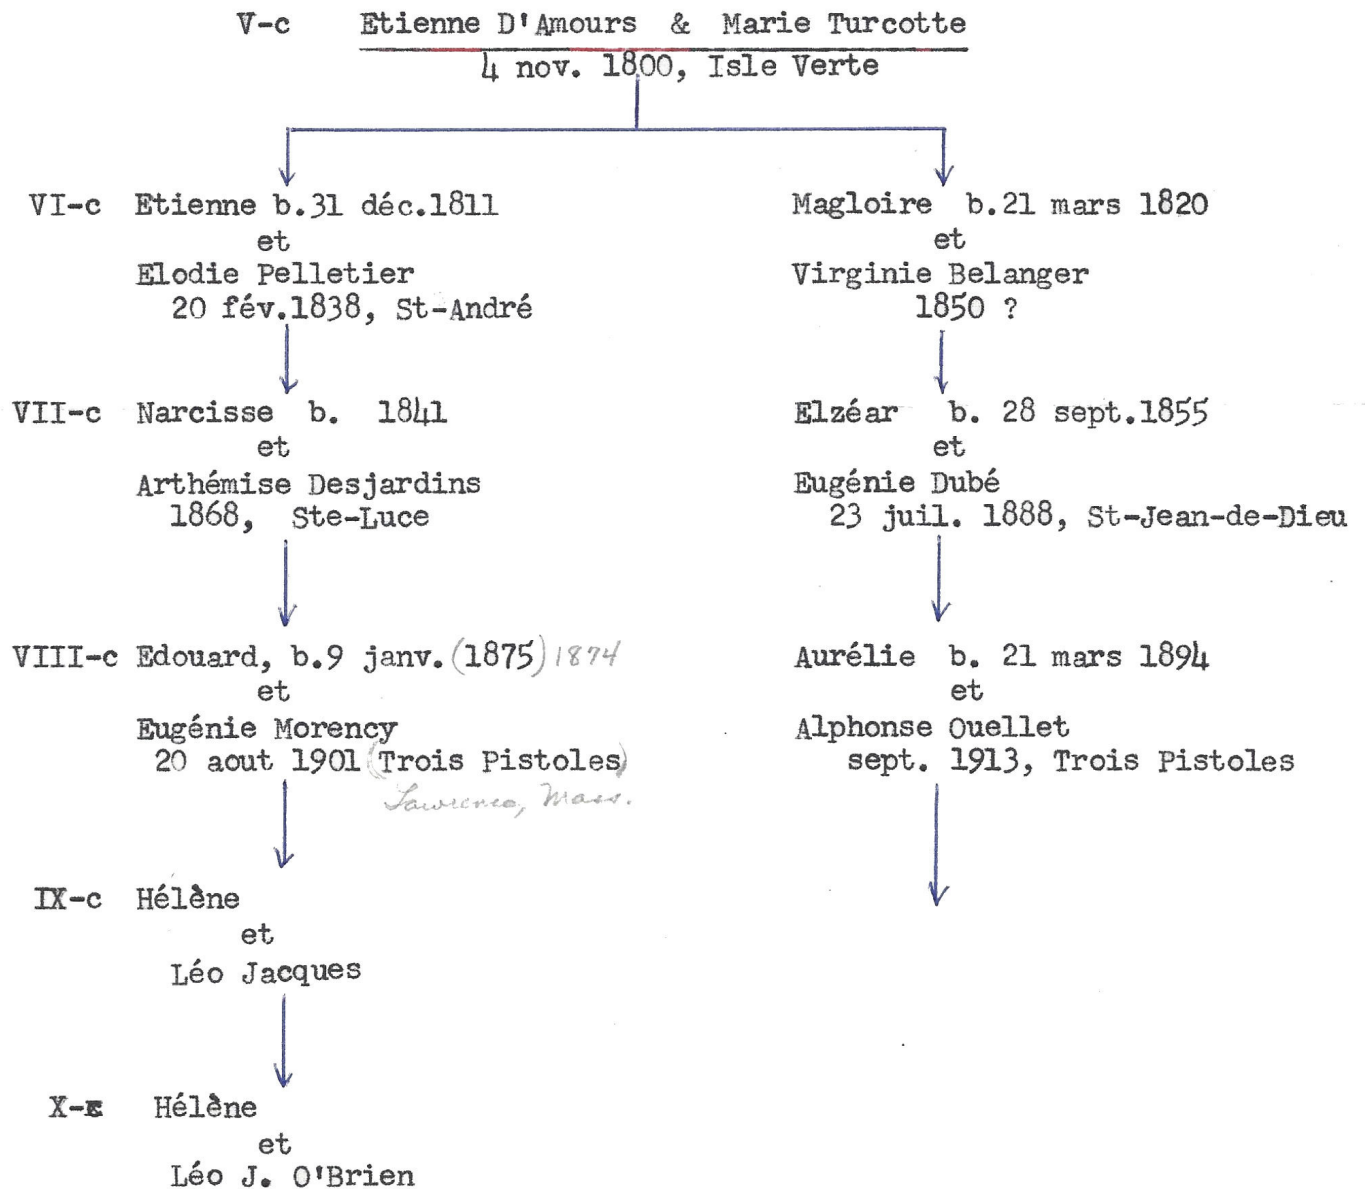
V-c Etienne D'Amours & Marie Turcotte
4 nov. 1800, Isle Verte

VI-c Etienne b.31 déc.1811
et
Elodie Pelletier
20 fév.1838, St-André

VII-c Narcisse b. 1841
et
Arthémise Desjardins
1868, Ste-Luce

VIII-c Edouard, b.9 janv.(1875) 1874
et
Eugénie Morency
20 aout 1901 (Trois Pistoles)
Lawrence, Mass.

IX-c Hélène
et
Léo Jacques

X-c Hélène
et
Léo J. O'Brien

Magloire b.21 mars 1820
et
Virginie Belanger
1850 ?

Elzéar b. 28 sept.1855
et
Eugénie Dubé
23 juil. 1888, St-Jean-de-Dieu

Aurélie b. 21 mars 1894
et
Alphonse Ouellet
sept. 1913, Trois Pistoles